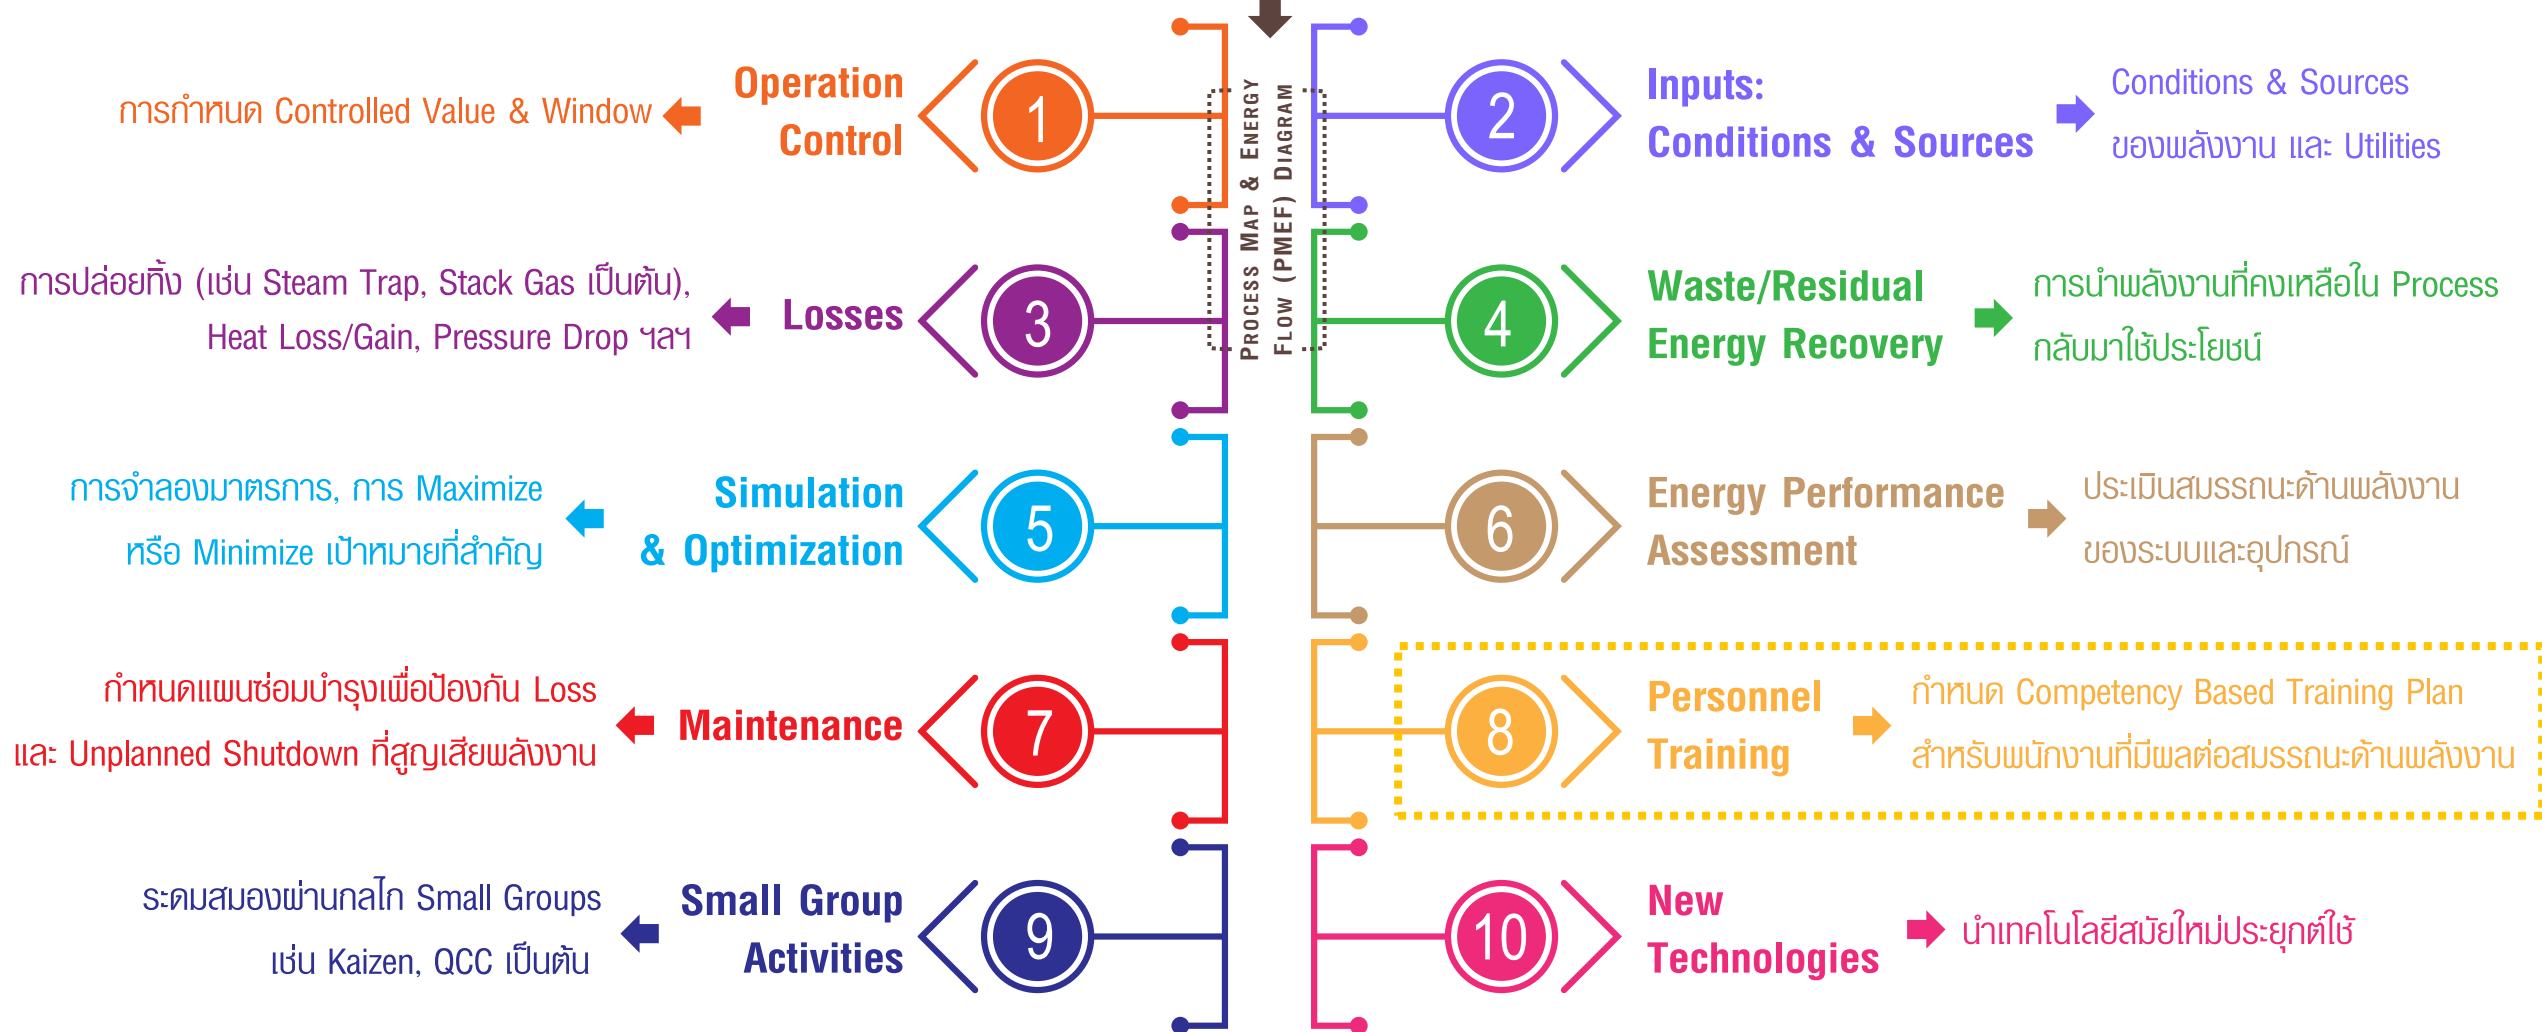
Process Map & Energy Flow (PMEF) Diagram

การกำหนด Controlled Value & Window
Operation Control
1

2
Inputs: Conditions & Sources
Conditions & Sources ของพลังงาน และ Utilities

การปล่อยทิ้ง (เช่น Steam Trap, Stack Gas เป็นต้น), Heat Loss/Gain, Pressure Drop ฯลฯ
Losses
3

4
Waste/Residual Energy Recovery
การนำพลังงานที่คงเหลือใน Process กลับมาใช้ประโยชน์

การจำลองมาตรการ, การ Maximize หรือ Minimize เป้าหมายที่สำคัญ
Simulation & Optimization
5

6
Energy Performance Assessment
ประเมินสมรรถนะด้านพลังงานของระบบและอุปกรณ์

กำหนดแผนซ่อมบำรุงเพื่อป้องกัน Loss และ Unplanned Shutdown ที่สูญเสียพลังงาน
Maintenance
7

8
Personnel Training
กำหนด Competency Based Training Plan สำหรับพนักงานที่มีผลต่อสมรรถนะด้านพลังงาน

ระดมสมองผ่านกลไก Small Groups เช่น Kaizen, QCC เป็นต้น
Small Group Activities
9

10
New Technologies
นำเทคโนโลยีสมัยใหม่ประยุกต์ใช้